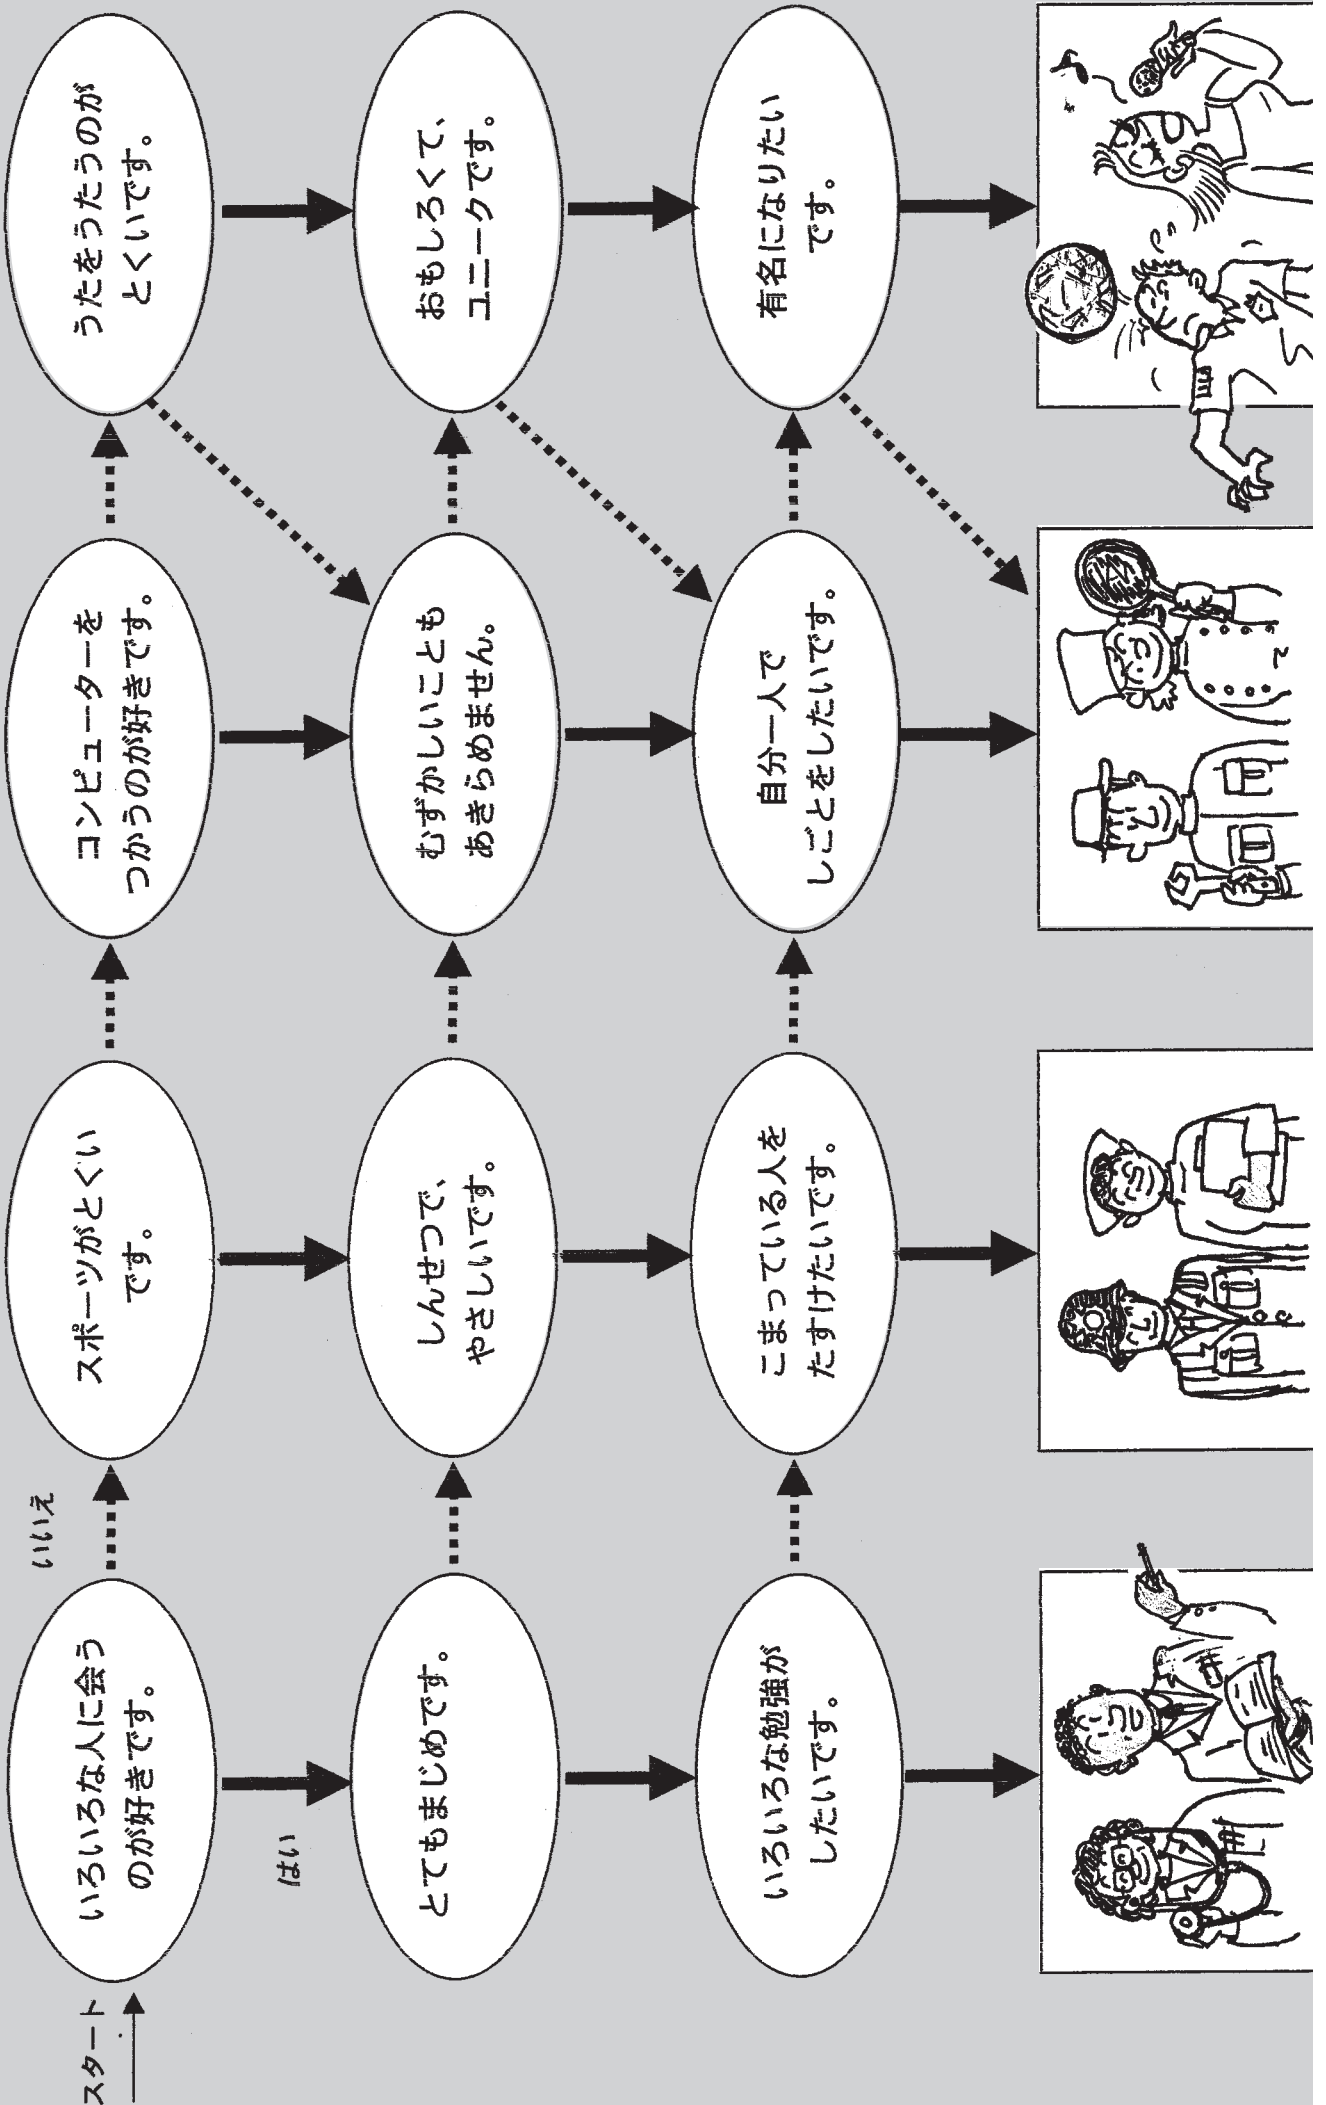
スタート

いろいろな人に会うのが好きです。

はい

いいえ

とてもまじめです。

いろいろな勉強がしたいです。

スポーツがとくいです。

しんせつで、やさしいです。

こまっている人をたすけたいです。

コンピューターをつかうのが好きです。

むずかしいこともあきらめません。

自分一人でしごとをしたいです。

うたをうたうのがとくいです。

おもしろくて、ユニークです。

有名になりたいです。